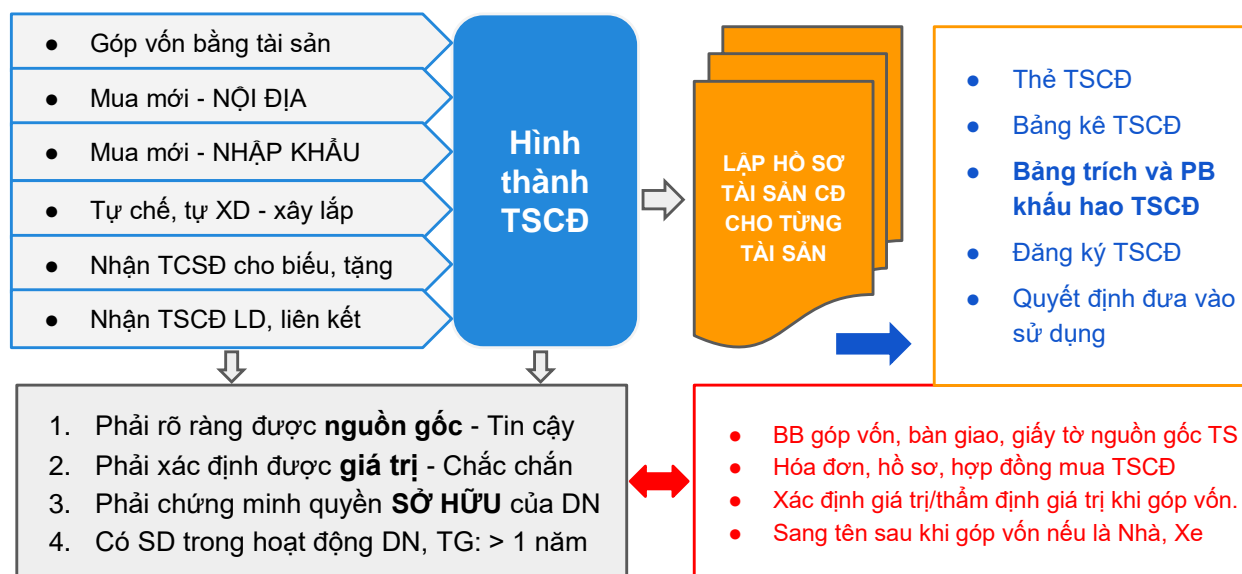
- Góp vốn bằng tài sản
- Mua mới - NỘI ĐỊA
- Mua mới - NHẬP KHẨU
- Tự chế, tự XD - xây lắp
- Nhận TCSĐ cho biếu, tặng
- Nhận TSCĐ LD, liên kết

Hình thành TSCĐ

LẬP HỒ SƠ TÀI SẢN CĐ CHO TỪNG TÀI SẢN

- Thẻ TSCĐ
- Bảng kê TSCĐ
- **Bảng trích và PB khấu hao TSCĐ**
- Đăng ký TSCĐ
- Quyết định đưa vào sử dụng

1. Phải rõ ràng được **nguồn gốc** - Tin cậy
2. Phải xác định được **giá trị** - Chắc chắn
3. Phải chứng minh quyền **SỞ HỮU** của DN
4. Có SD trong hoạt động DN, TG: > 1 năm

- BB góp vốn, bàn giao, giấy tờ nguồn gốc TS
- Hóa đơn, hồ sơ, hợp đồng mua TSCĐ
- Xác định giá trị/thẩm định giá trị khi góp vốn.
- Sang tên sau khi góp vốn nếu là Nhà, Xe